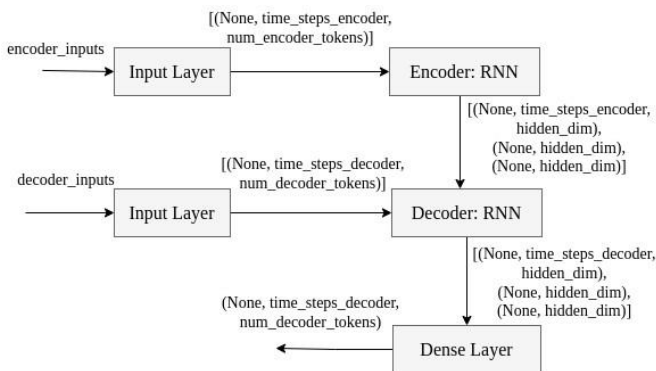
[(None, time_steps_encoder, num_encoder_tokens)]

encoder_inputs

Input Layer

Encoder: RNN

[(None, time_steps_encoder, hidden_dim), (None, hidden_dim), (None, hidden_dim)]

[(None, time_steps_decoder, num_decoder_tokens)]

decoder_inputs

Input Layer

Decoder: RNN

[(None, time_steps_decoder, hidden_dim), (None, hidden_dim), (None, hidden_dim)]

(None, time_steps_decoder, num_decoder_tokens)

Dense Layer